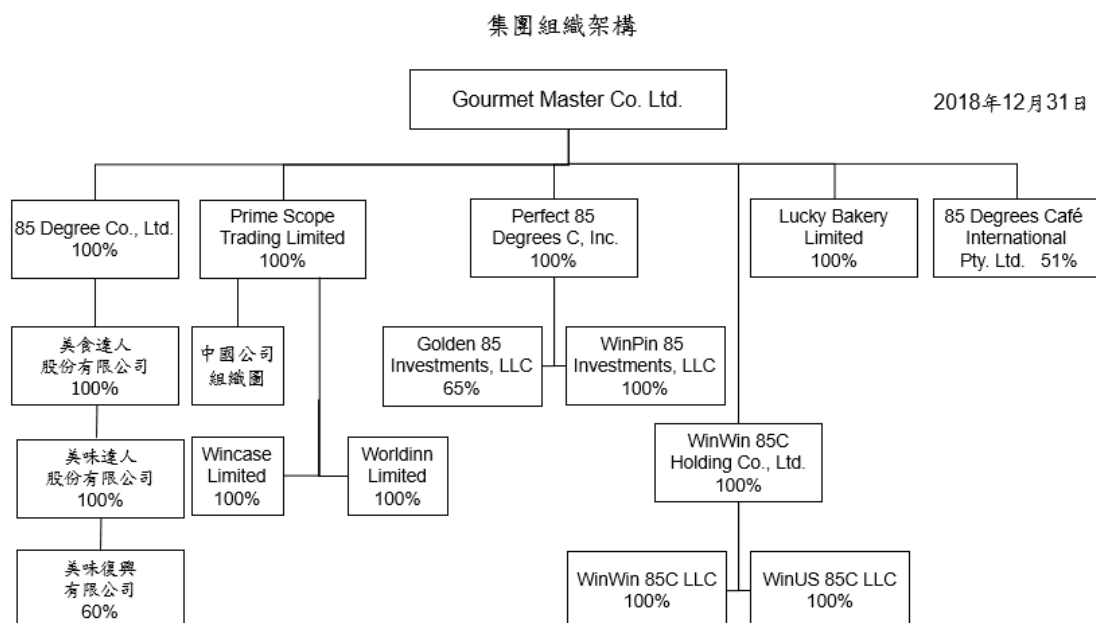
集團組織架構

Gourmet Master Co. Ltd.

2018年12月31日

85 Degree Co., Ltd. 100%

Prime Scope Trading Limited 100%

Perfect 85 Degrees C, Inc. 100%

Lucky Bakery Limited 100%

85 Degrees Café International Pty. Ltd. 51%

美食達人股份有限公司 100%

中國公司組織圖

Golden 85 Investments, LLC 65%

WinPin 85 Investments, LLC 100%

美味達人股份有限公司 100%

Wincase Limited 100%

Worldinn Limited 100%

WinWin 85C Holding Co., Ltd. 100%

美味復興有限公司 60%

WinWin 85C LLC 100%

WinUS 85C LLC 100%